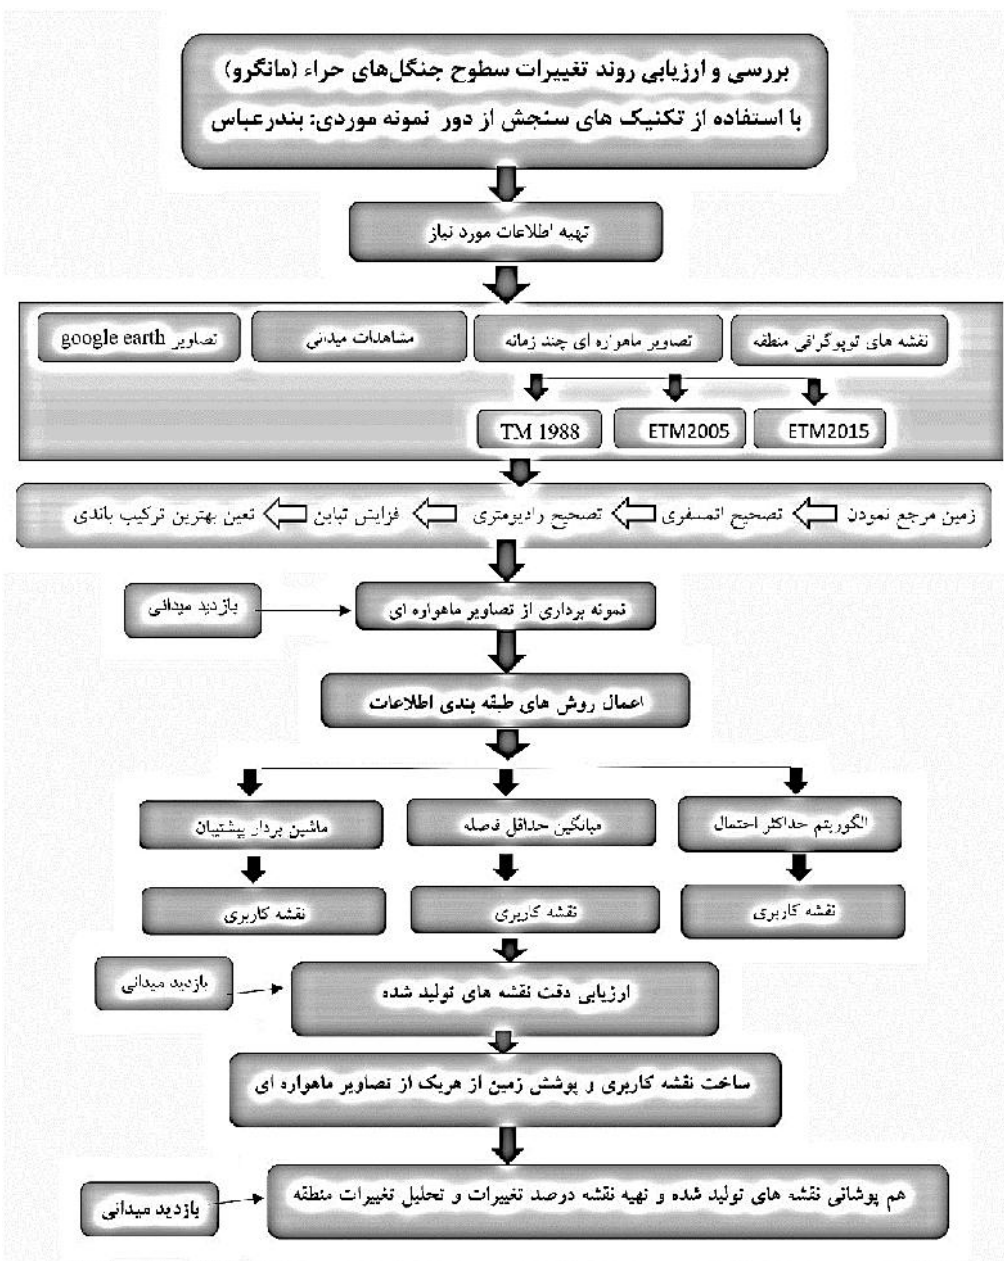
بررسی و ارزیابی روند تغییرات سطوح جنگل‌های حراء (مانگرو)
با استفاده از تکنیک های سنجش از دور نمونه موردی: بندرعباس

تهیه اطلاعات مورد نیاز

نقشه های توپوگرافی منطقه

تصاویر ماهواره ای چند زمانه

مشاهدات میدانی

تصاویر google earth

ETM2015

ETM2005

TM 1988

زمین مرجع نمودن

تصحیح اتمسفری

تصحیح رادیومتری

فزایش تباین

تعین بهترین ترکیب باندی

نمونه برداری از تصاویر ماهواره ای

بازدید میدانی

اعمال روش های طبقه بندی اطلاعات

الگوریتم حداکثر احتمال

میانگین حداقل فصله

ماشین بردار پشتیبان

نقشه کاربری

نقشه کاربری

نقشه کاربری

ارزیابی دقت نقشه های تولید شده

بازدید میدانی

ساخت نقشه کاربری و پوشش زمین از هریک از تصاویر ماهواره ای

هم پوشانی نقشه های تولید شده و تهیه نقشه درصد تغییرات و تحلیل تغییرات منطقه

بازدید میدانی